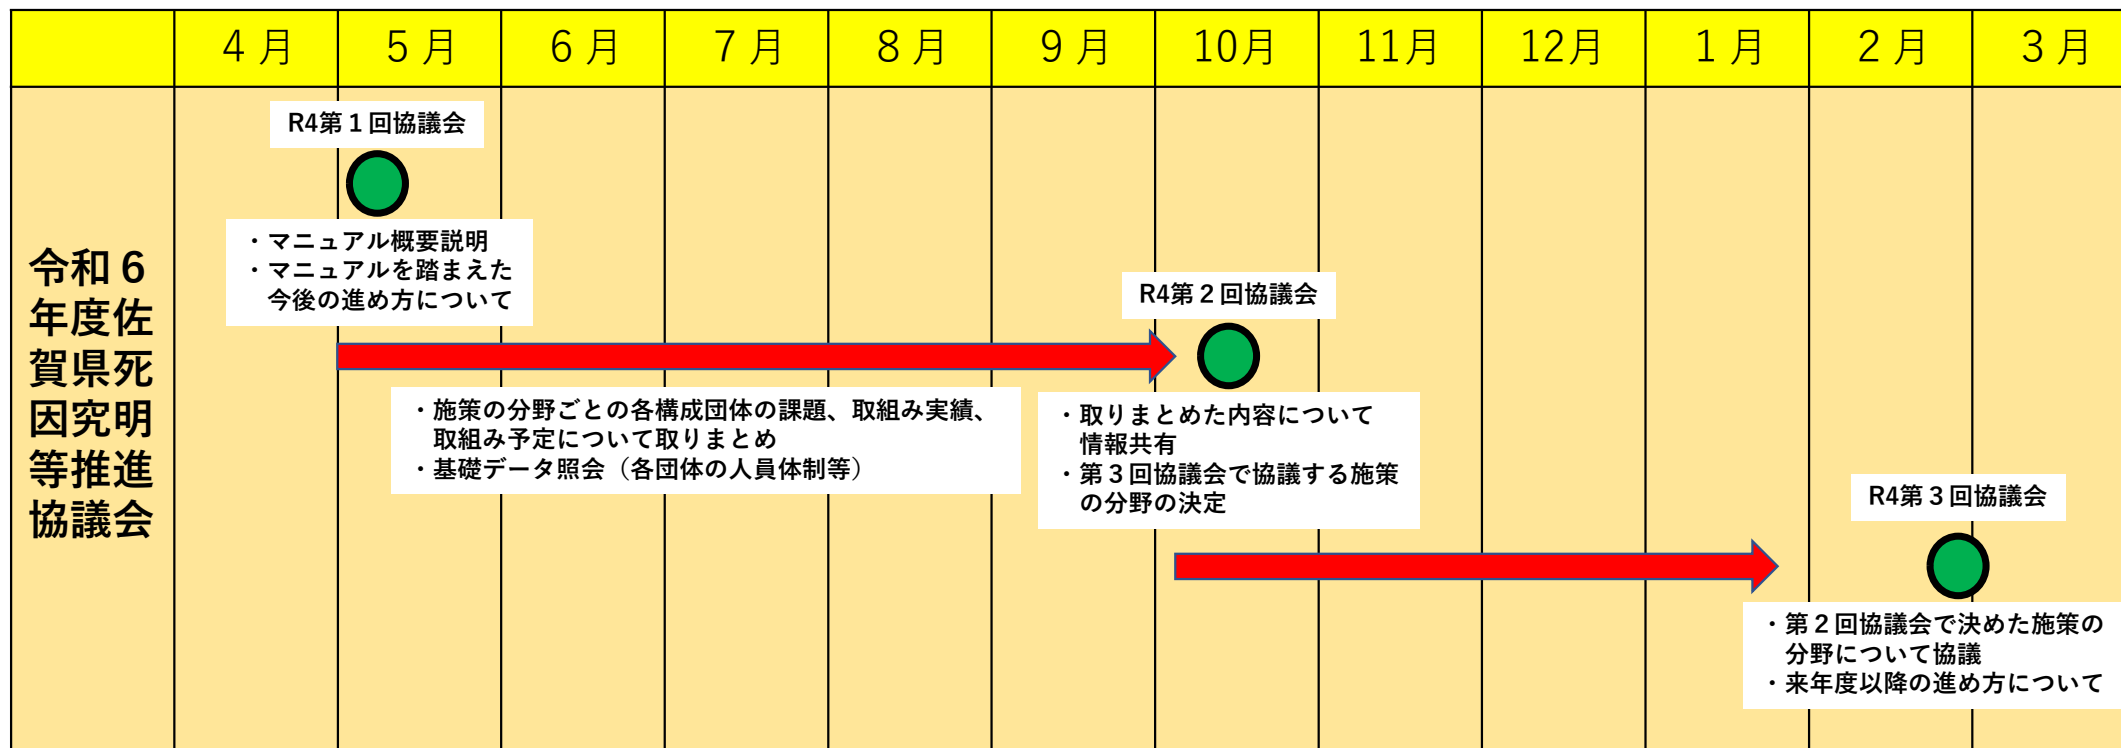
| | 4月 | 5月 | 6月 | 7月 | 8月 | 9月 | 10月 | 11月 | 12月 | 1月 | 2月 | 3月 |
|---|---|---|---|---|---|---|---|---|---|---|---|---|

令和6年度佐賀県死因究明等推進協議会

R4第1回協議会

・マニュアル概要説明
・マニュアルを踏まえた今後の進め方について

R4第2回協議会

・施策の分野ごとの各構成団体の課題、取組み実績、取組み予定について取りまとめ
・基礎データ照会（各団体の人員体制等）

・取りまとめた内容について情報共有
・第3回協議会で協議する施策の分野の決定

R4第3回協議会

・第2回協議会で決めた施策の分野について協議
・来年度以降の進め方について